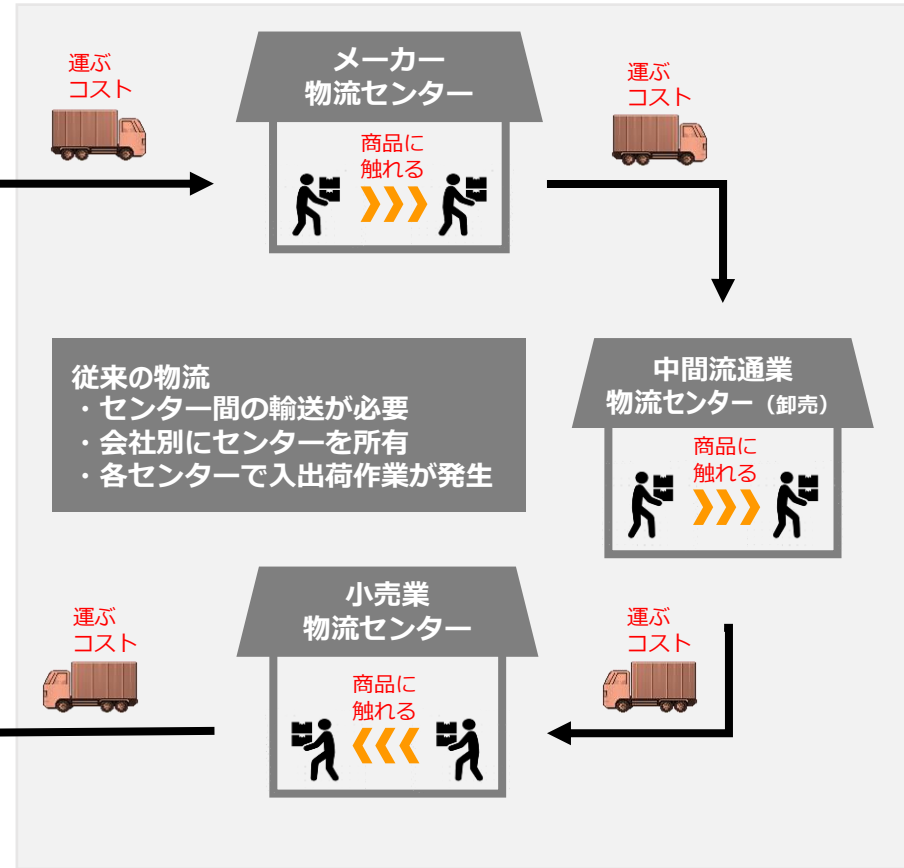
運ぶ
コスト

メーカー
物流センター

商品に
触れる

運ぶ
コスト

従来の物流
・センター間の輸送が必要
・会社別にセンターを所有
・各センターで入出荷作業が発生

中間流通業
物流センター（卸売）

商品に
触れる

運ぶ
コスト

小売業
物流センター

商品に
触れる

運ぶ
コスト